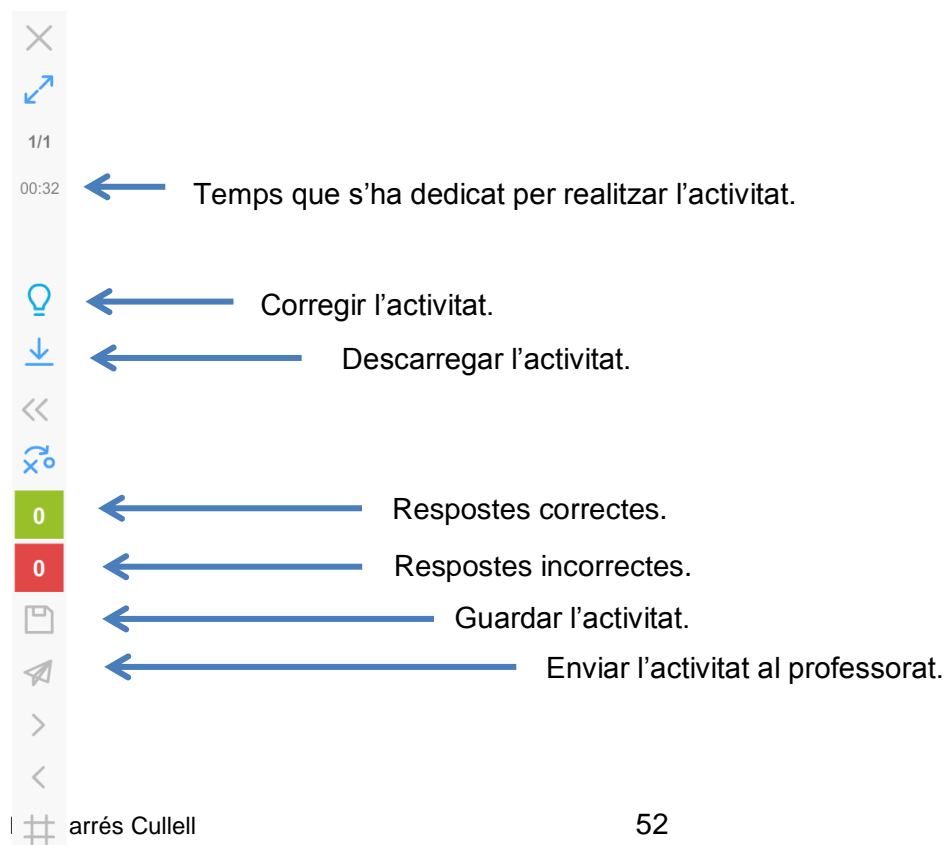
1/1

00:32 Temps que s'ha dedicat per realitzar l'activitat.

Corregir l'activitat.

Descarregar l'activitat.

0 Respostes correctes.

0 Respostes incorrectes.

Guardar l'activitat.

Enviar l'activitat al professorat.

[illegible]arrés Cullell 52